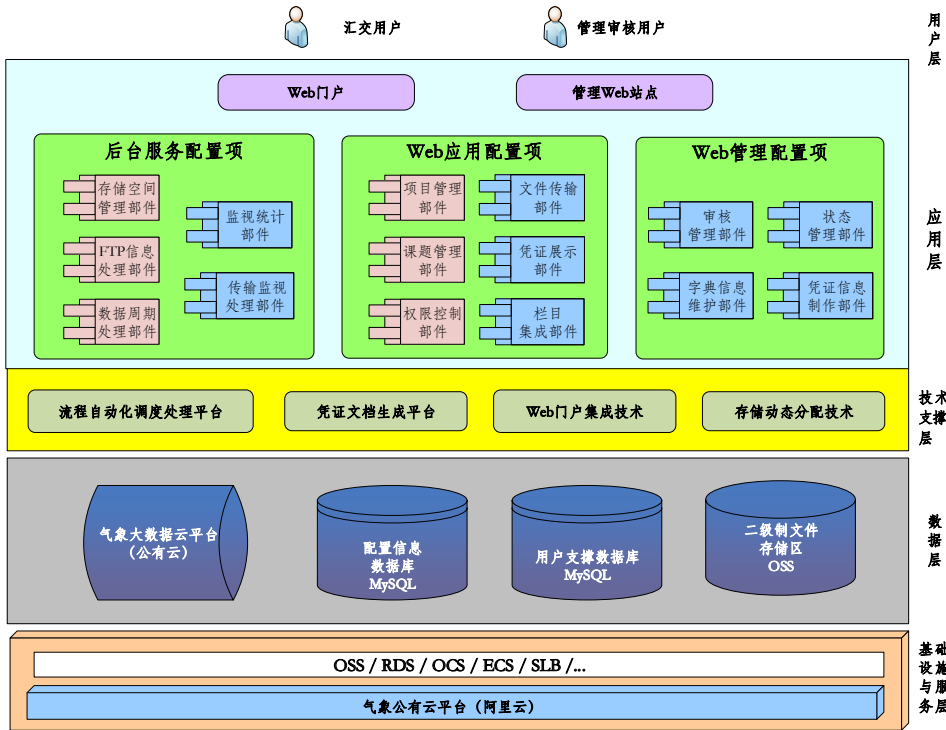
汇交用户

管理审核用户

用户层

Web门户

管理Web站点

后台服务配置项

存储空间管理部件

监视统计部件

FTP信息处理部件

传输监视处理部件

数据周期处理部件

Web应用配置项

项目管理部件

文件传输部件

课题管理部件

凭证展示部件

权限控制部件

栏目集成部件

Web管理配置项

审核管理部件

状态管理部件

字典信息维护部件

凭证信息制作部件

应用层

流程自动化调度处理平台

凭证文档生成平台

Web门户集成技术

存储动态分配技术

技术支撑层

气象大数据云平台（公有云）

配置信息数据库MySQL

用户支撑数据库MySQL

二级制文件存储区OSS

数据层

OSS / RDS / OCS / ECS / SLB /...

气象公有云平台（阿里云）

基础设施与服务层